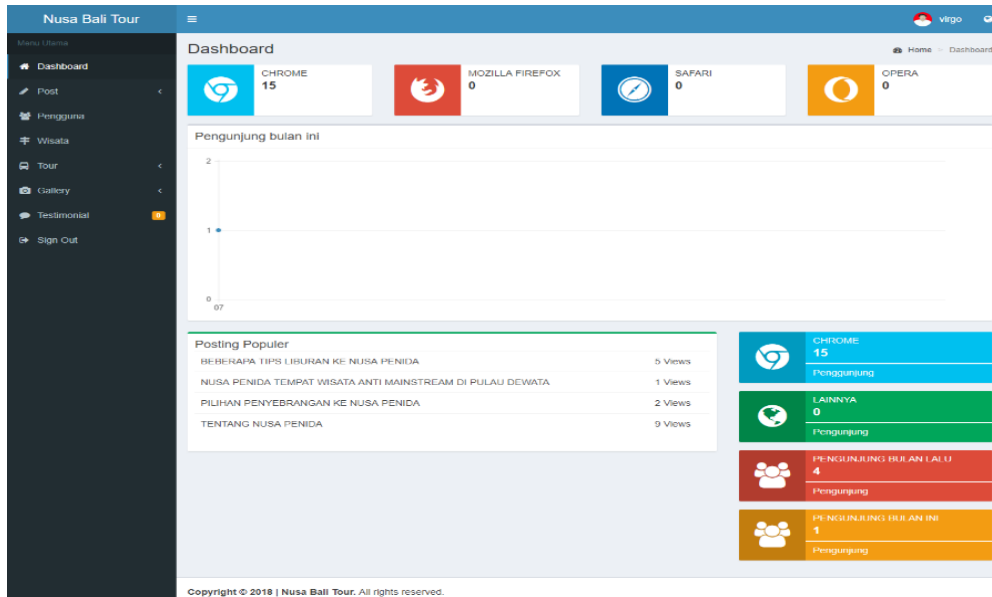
Nusa Bali Tour

≡

virgo

Menu Utama

Dashboard

Post

Pengguna

Wisata

Tour

Gallery

Testimonial 0

Sign Out

Dashboard

Home > Dashboard

CHROME
15

MOZILLA FIREFOX
0

SAFARI
0

OPERA
0

Pengunjung bulan ini

2

1

0

07

Posting Populer

| | |
|---|---|
| BEBERAPA TIPS LIBURAN KE NUSA PENIDA | 5 Views |
| NUSA PENIDA TEMPAT WISATA ANTI MAINSTREAM DI PULAU DEWATA | 1 Views |
| PILIHAN PENYEBRANGAN KE NUSA PENIDA | 2 Views |
| TENTANG NUSA PENIDA | 9 Views |

CHROME
15
Penggunjung

LAINNYA
0
Pengunjung

PENGUNJUNG BULAN LALU
4
Pengunjung

PENGUNJUNG BULAN INI
1
Pengunjung

Copyright © 2018 | Nusa Bali Tour. All rights reserved.